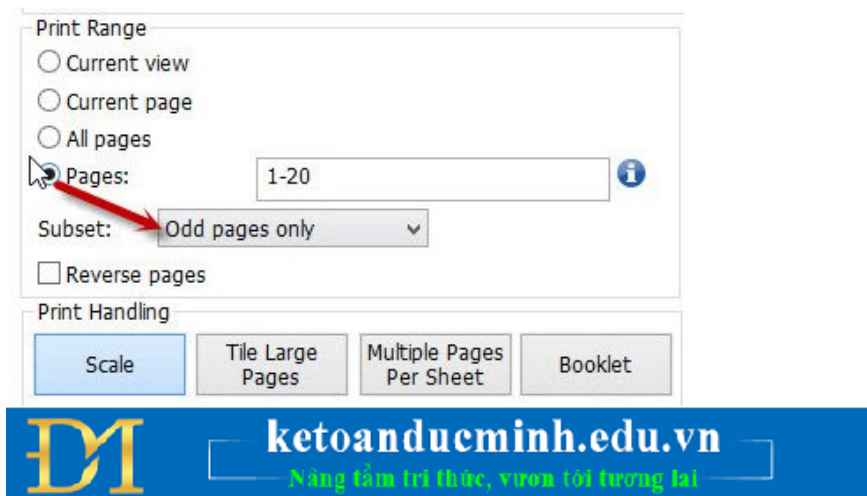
Print Range

Current view

Current page

All pages

Pages: 1-20

Subset: Odd pages only

Reverse pages

Print Handling

Scale

Tile Large Pages

Multiple Pages Per Sheet

Booklet

DM

ketoanducminh.edu.vn

Nâng tầm tri thức, vươn tới tương lai